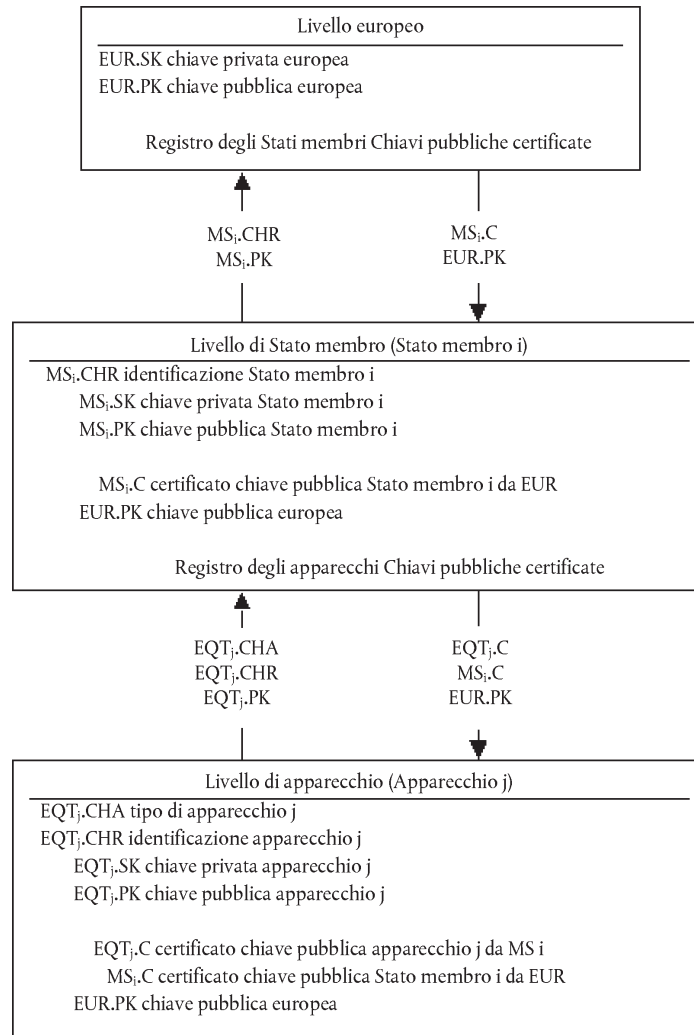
Livello europeo

EUR.SK chiave privata europea
EUR.PK chiave pubblica europea

Registro degli Stati membri Chiavi pubbliche certificate

$MS_i$.CHR
$MS_i$.PK

$MS_i$.C
EUR.PK

Livello di Stato membro (Stato membro i)

$MS_i$.CHR identificazione Stato membro i
$MS_i$.SK chiave privata Stato membro i
$MS_i$.PK chiave pubblica Stato membro i

$MS_i$.C certificato chiave pubblica Stato membro i da EUR
EUR.PK chiave pubblica europea

Registro degli apparecchi Chiavi pubbliche certificate

$EQT_j$.CHA
$EQT_j$.CHR
$EQT_j$.PK

$EQT_j$.C
$MS_i$.C
EUR.PK

Livello di apparecchio (Apparecchio j)

$EQT_j$.CHA tipo di apparecchio j
$EQT_j$.CHR identificazione apparecchio j
$EQT_j$.SK chiave privata apparecchio j
$EQT_j$.PK chiave pubblica apparecchio j

$EQT_j$.C certificato chiave pubblica apparecchio j da MS i
$MS_i$.C certificato chiave pubblica Stato membro i da EUR
EUR.PK chiave pubblica europea